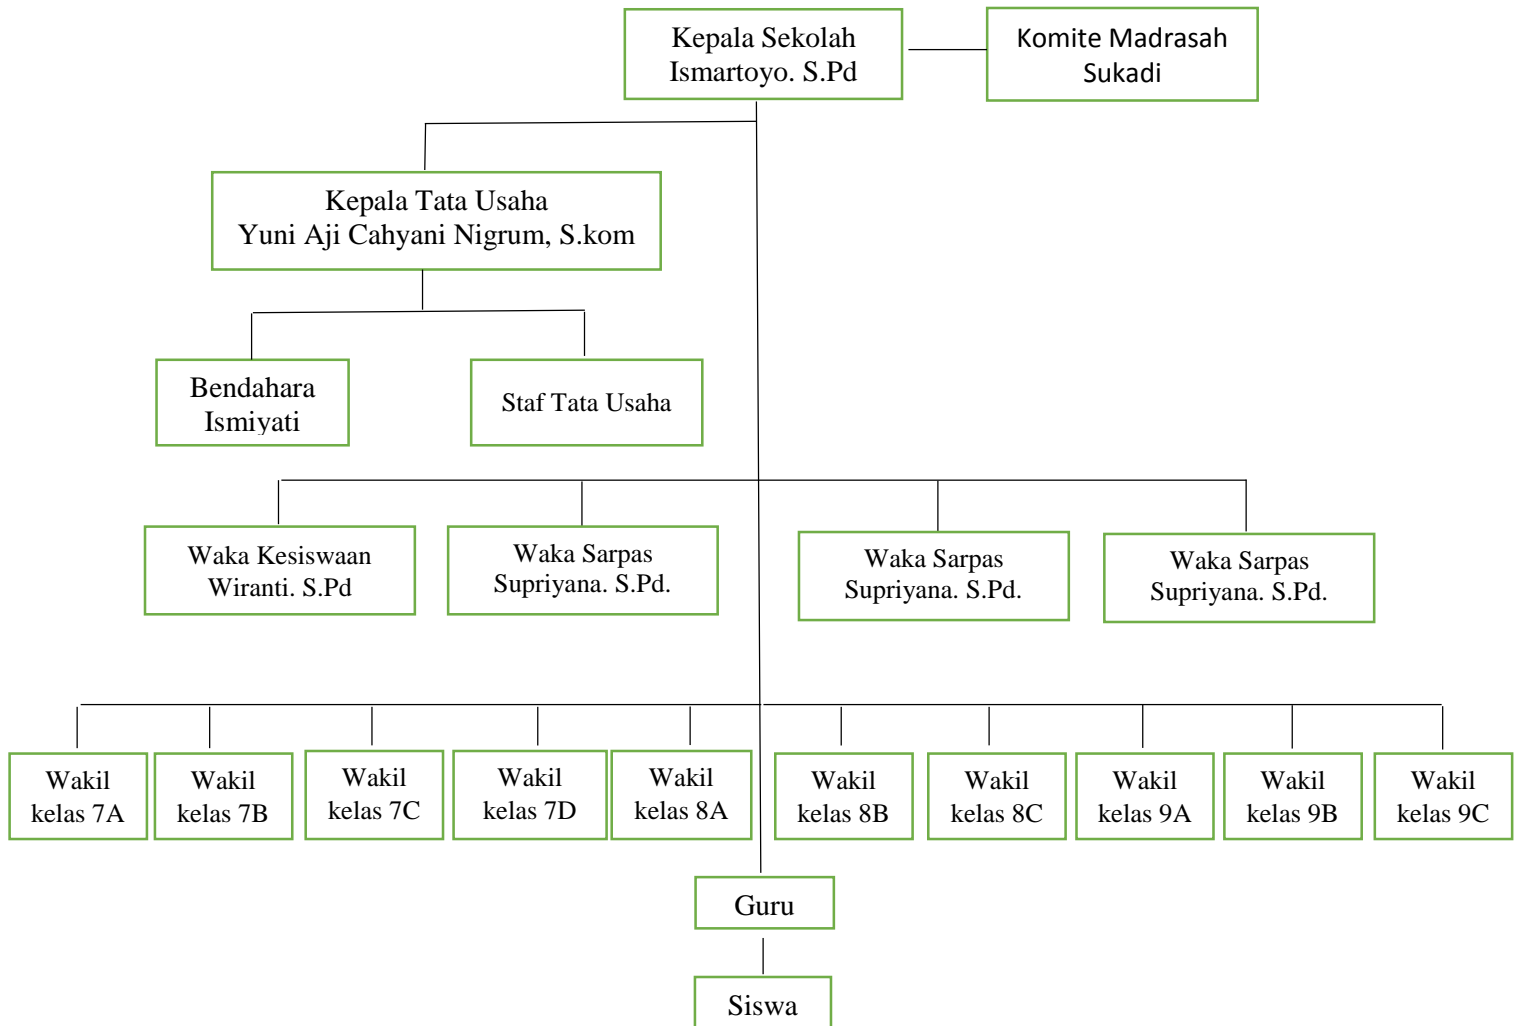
Kepala Sekolah
Ismartoyo. S.Pd

Komite Madrasah
Sukadi

Kepala Tata Usaha
Yuni Aji Cahyani Nigrum, S.kom

Bendahara
Ismiyati

Staf Tata Usaha

Waka Kesiswaan
Wiranti. S.Pd

Waka Sarpas
Supriyana. S.Pd.

Waka Sarpas
Supriyana. S.Pd.

Waka Sarpas
Supriyana. S.Pd.

Wakil
kelas 7A

Wakil
kelas 7B

Wakil
kelas 7C

Wakil
kelas 7D

Wakil
kelas 8A

Wakil
kelas 8B

Wakil
kelas 8C

Wakil
kelas 9A

Wakil
kelas 9B

Wakil
kelas 9C

Guru

Siswa